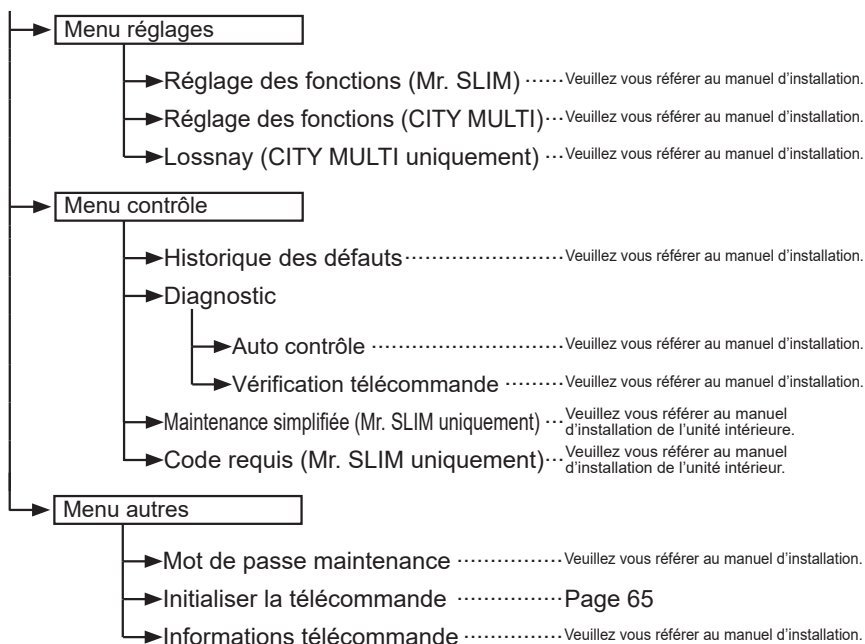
Menu réglages

Réglage des fonctions (Mr. SLIM) ...... Veuillez vous référer au manuel d'installation.

Réglage des fonctions (CITY MULTI) ... Veuillez vous référer au manuel d'installation.

Lossnay (CITY MULTI uniquement) ... Veuillez vous référer au manuel d'installation.

Menu contrôle

Historique des défauts ...................... Veuillez vous référer au manuel d'installation.

Diagnostic

Auto contrôle ................................ Veuillez vous référer au manuel d'installation.

Vérification télécommande ........ Veuillez vous référer au manuel d'installation.

Maintenance simplifiée (Mr. SLIM uniquement) ... Veuillez vous référer au manuel d'installation de l'unité intérieure.

Code requis (Mr. SLIM uniquement) ... Veuillez vous référer au manuel d'installation de l'unité intérieur.

Menu autres

Mot de passe maintenance ............ Veuillez vous référer au manuel d'installation.

Initialiser la télécommande ............... Page 65

Informations télécommande ............... Veuillez vous référer au manuel d'installation.